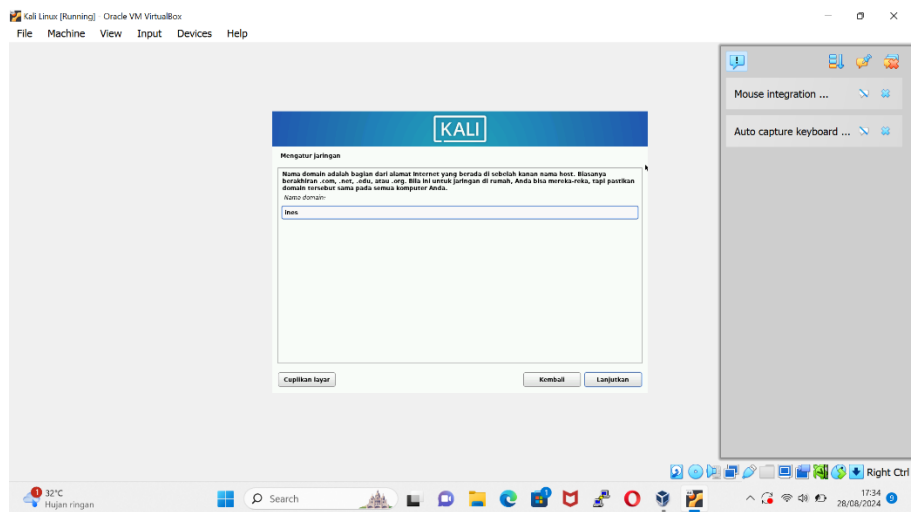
Kali Linux [Running] - Oracle VM VirtualBox

File Machine View Input Devices Help

KALI

Mengatur jaringan

Nama domain adalah bagian dari alamat Internet yang berada di sebelah kanan nama host. Biasanya berakhiran .com, .net, .edu, atau .org. Bila ini untuk jaringan di rumah, Anda bisa mereka-reka, tapi pastikan domain tersebut sama pada semua komputer Anda.

Nama domain:

ines

Cuplikan layar

Kembali

Lanjutkan

Mouse integration ...

Auto capture keyboard ...

Right Ctrl

32°C
Hujan ringan

Search

17:34
28/08/2024